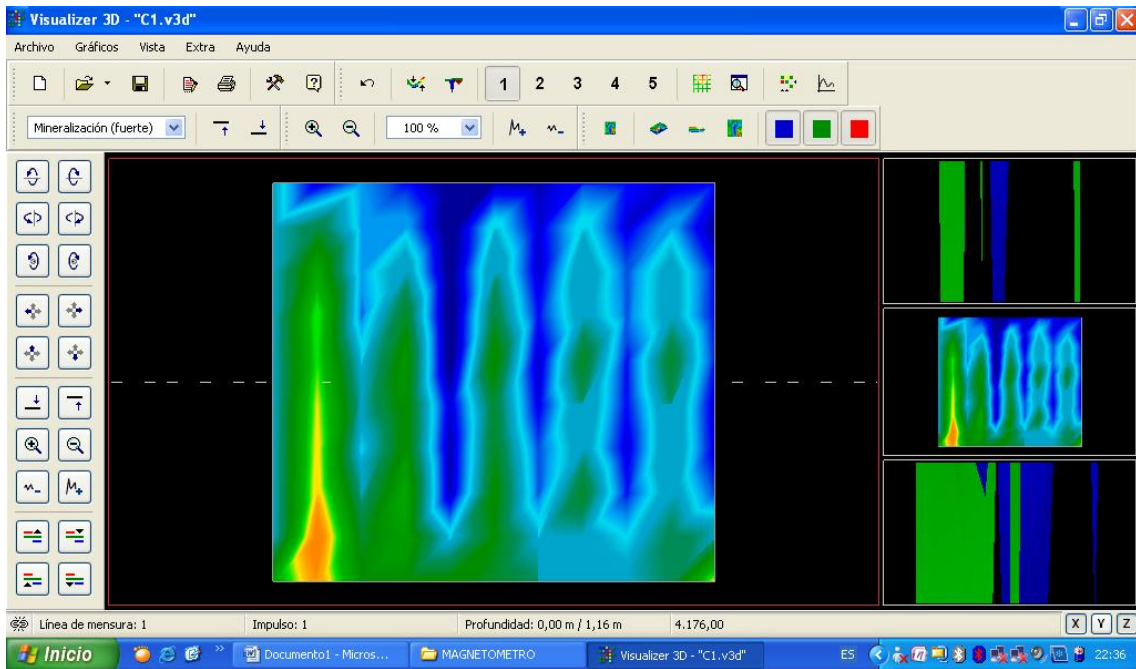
Visualizer 3D - "C1.v3d"

Archivo Gráficos Vista Extra Ayuda

1 2 3 4 5

Mineralización (fuerte)

100 %

Línea de mensura: 1 | Impulso: 1 | Profundidad: 0,00 m / 1,16 m | 4.176,00

X Y Z

Inicio | Documento1 - Micros... | MAGNETOMETRO | Visualizer 3D - "C1.v3d" | ES | 22:36